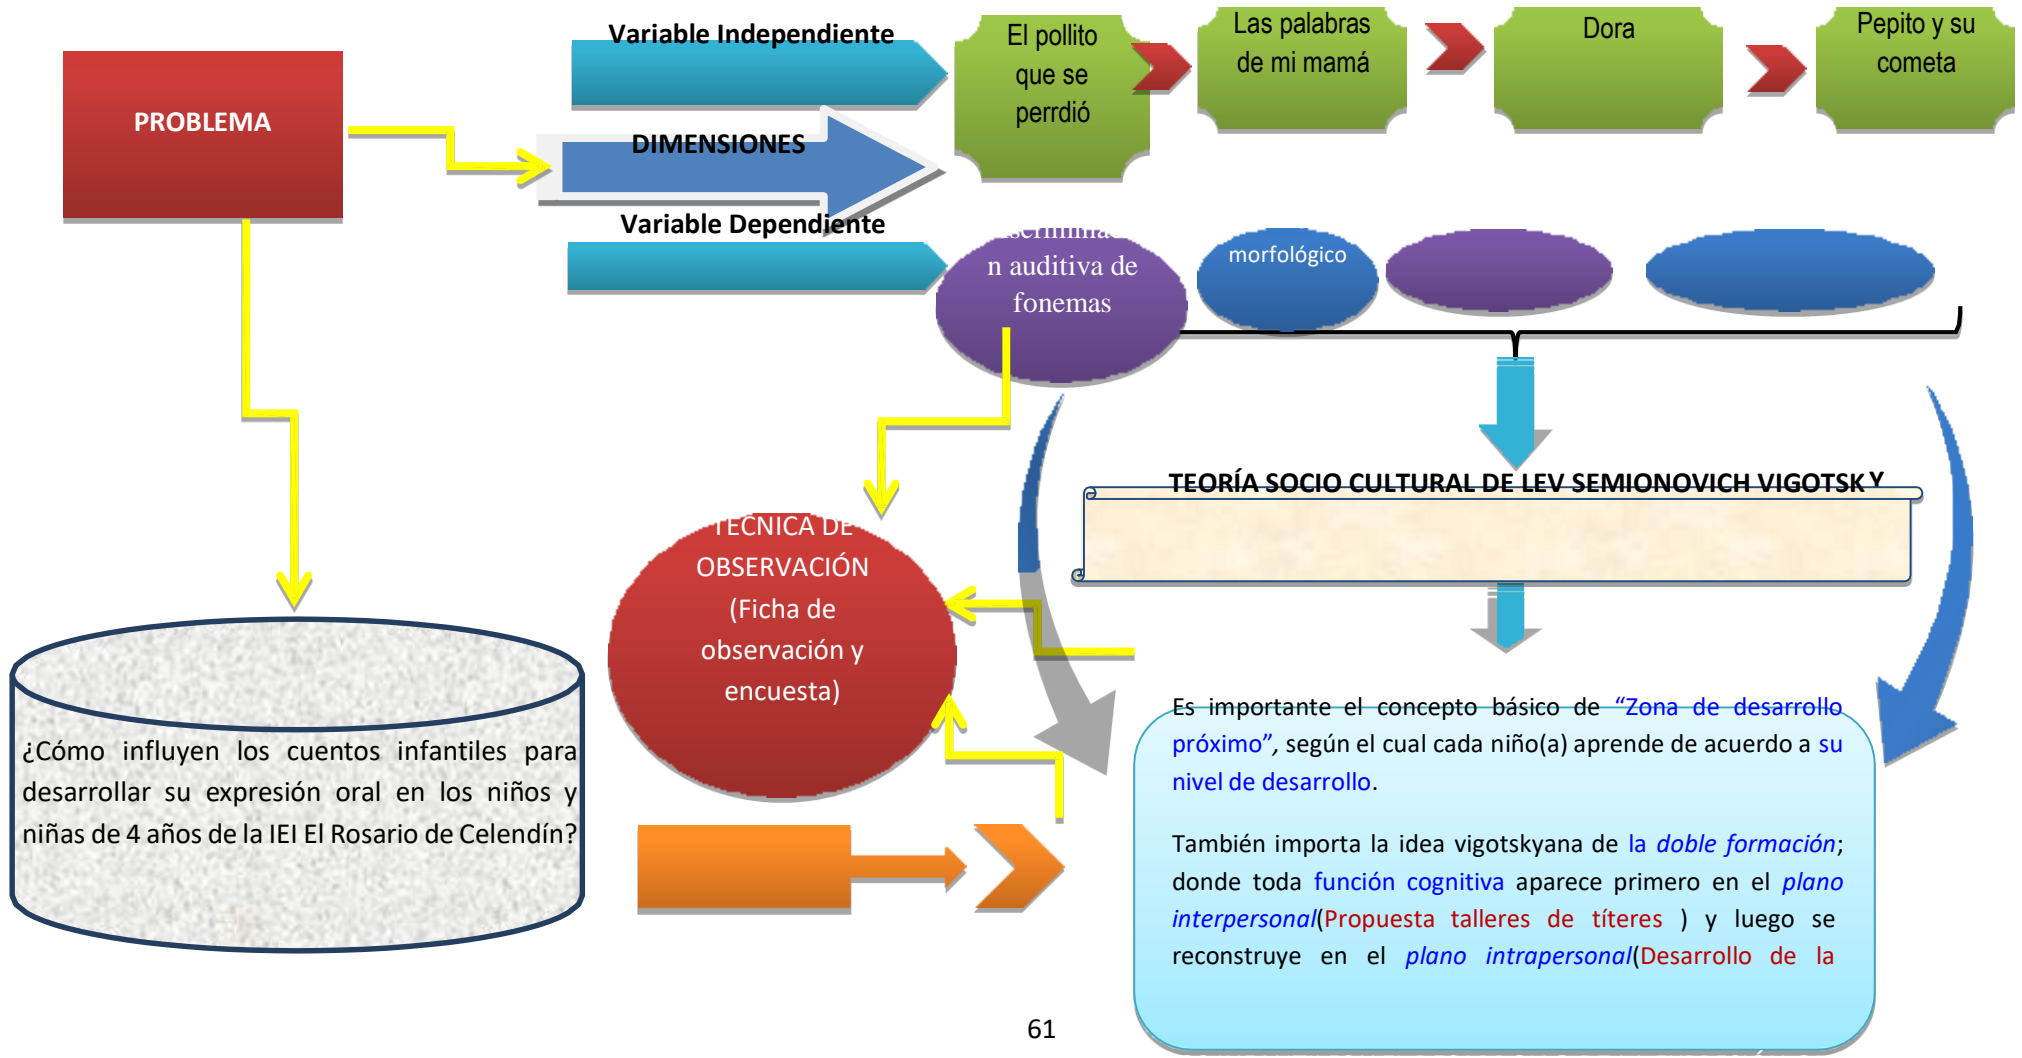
PROBLEMA

Variable Independiente

DIMENSIONES

Variable Dependiente

El pollito que se perrdió

Las palabras de mi mamá

Dora

Pepito y su cometa

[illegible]n auditiva de fonemas

morfológico

TEORÍA SOCIO CULTURAL DE LEV SEMIONOVICH VIGOTSKY

TECNICA DE OBSERVACIÓN (Ficha de observación y encuesta)

¿Cómo influyen los cuentos infantiles para desarrollar su expresión oral en los niños y niñas de 4 años de la IEI El Rosario de Celendín?

Es importante el concepto básico de "Zona de desarrollo próximo", según el cual cada niño(a) aprende de acuerdo a su nivel de desarrollo.

También importa la idea vigotskyana de la doble formación; donde toda función cognitiva aparece primero en el plano interpersonal(Propuesta talleres de títeres ) y luego se reconstruye en el plano intrapersonal(Desarrollo de la

61